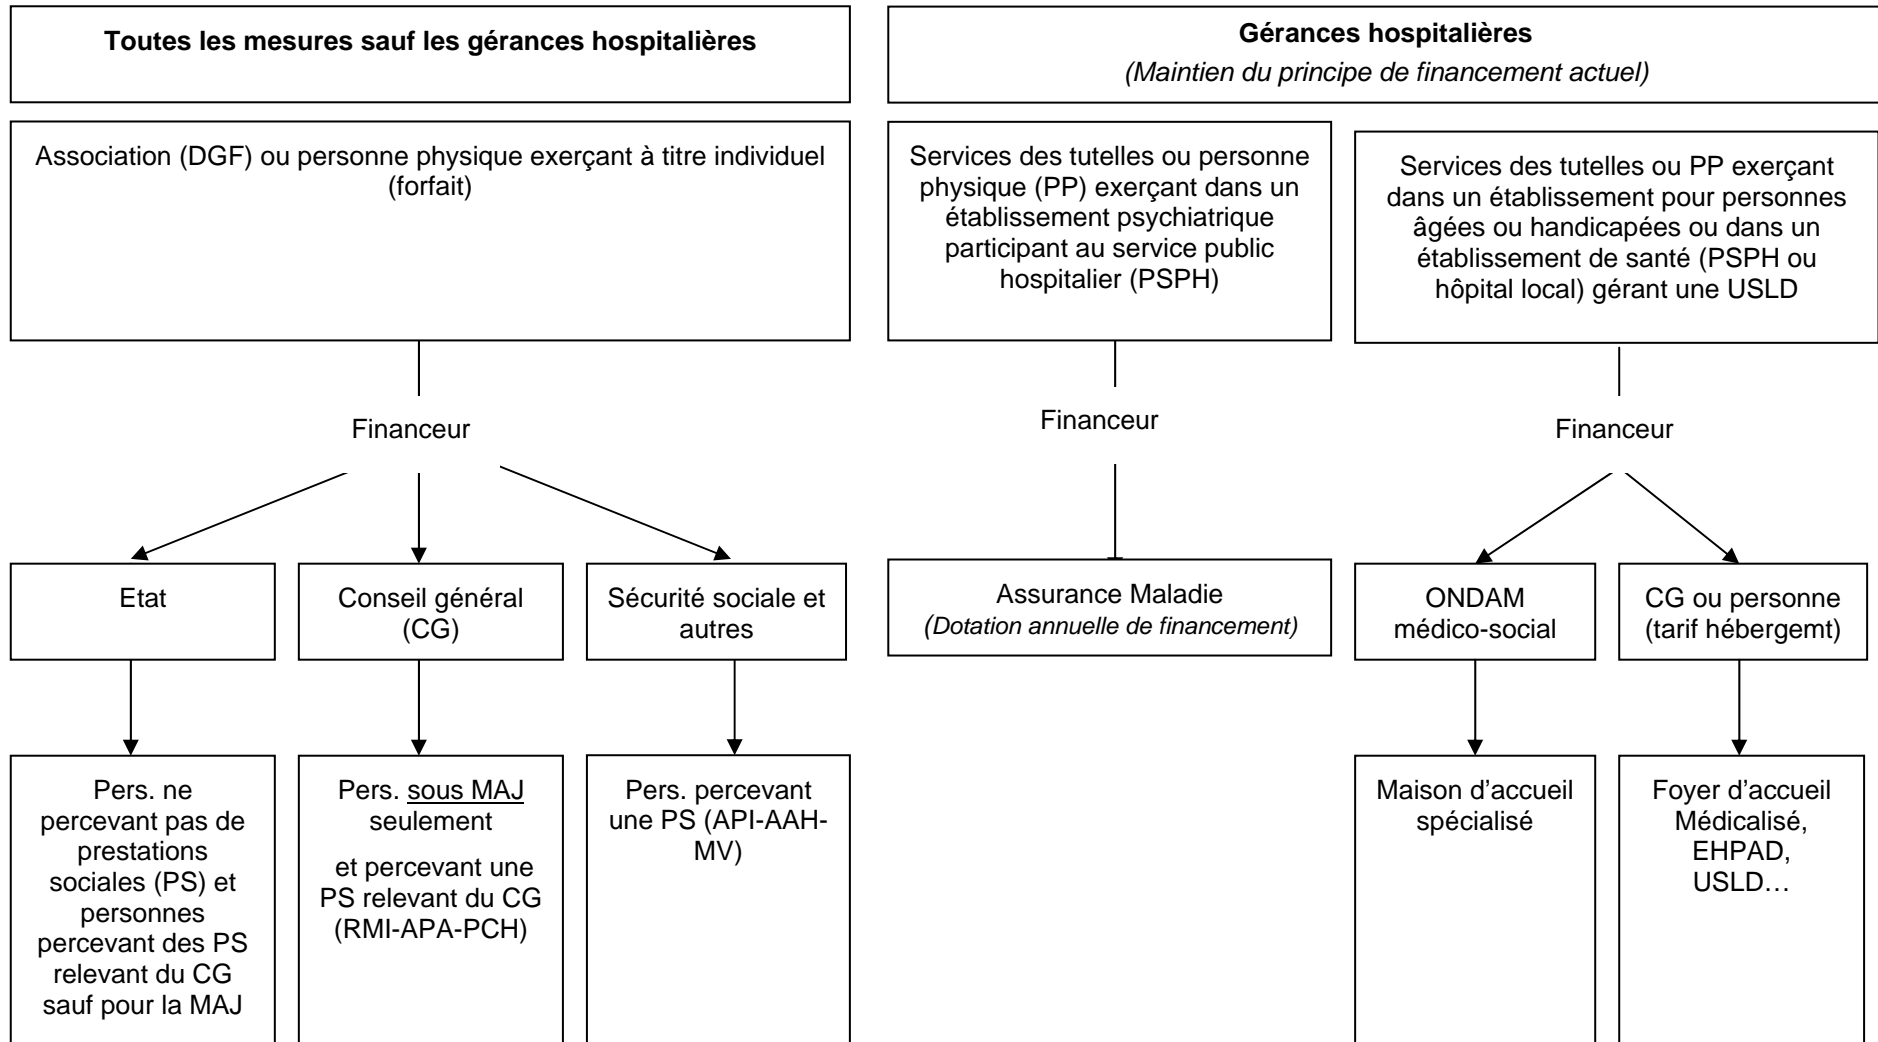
**Toutes les mesures sauf les gérances hospitalières**

Association (DGF) ou personne physique exerçant à titre individuel (forfait)

Financeur

Etat

Conseil général (CG)

Sécurité sociale et autres

Pers. ne percevant pas de prestations sociales (PS) et personnes percevant des PS relevant du CG sauf pour la MAJ

Pers. sous MAJ seulement

et percevant une PS relevant du CG (RMI-APA-PCH)

Pers. percevant une PS (API-AAH-MV)

**Gérances hospitalières**

*(Maintien du principe de financement actuel)*

Services des tutelles ou personne physique (PP) exerçant dans un établissement psychiatrique participant au service public hospitalier (PSPH)

Financeur

Assurance Maladie
*(Dotation annuelle de financement)*

Services des tutelles ou PP exerçant dans un établissement pour personnes âgées ou handicapées ou dans un établissement de santé (PSPH ou hôpital local) gérant une USLD

Financeur

ONDAM médico-social

CG ou personne (tarif hébergemt)

Maison d'accueil spécialisé

Foyer d'accueil Médicalisé, EHPAD, USLD…